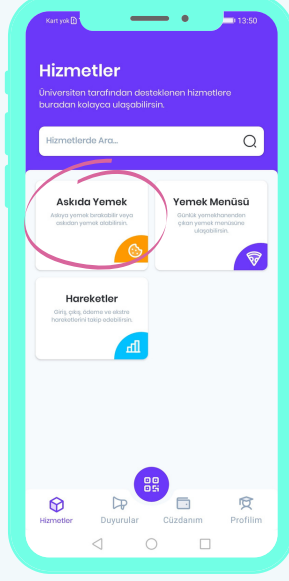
Kart yok

13:50

Hizmetler

Üniversiten tarafından desteklenen hizmetlere buradan kolayca ulaşabilirsin.

Hizmetlerde Ara...

Askıda Yemek

Askıya yemek bırakabilir veya askıdan yemek alabilirsin.

Yemek Menüsü

Günlük yemekhaneden çıkan yemek menüsüne ulaşabilirsin.

Hareketler

Giriş, çıkış, ödeme ve ekstre hareketlerini takip edebilirsin.

Hizmetler

Duyurular

Cüzdanım

Profilim